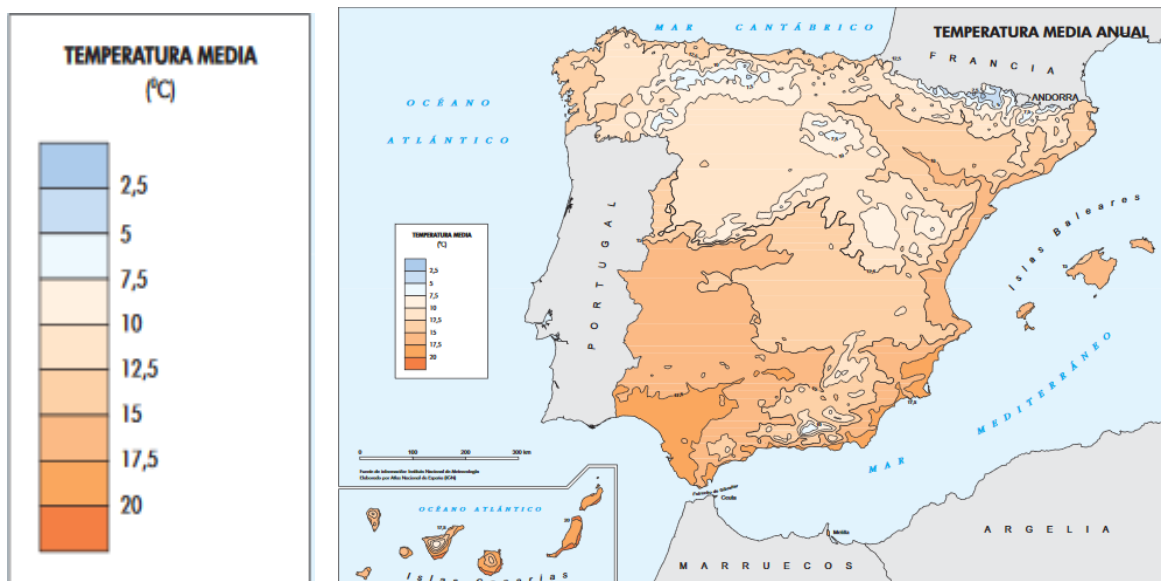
TEMPERATURA MEDIA
(°C)
2,5
5
7,5
10
12,5
15
17,5
20

MAR CANTÁBRICO
TEMPERATURA MEDIA ANUAL
FRANCIA
ANDORRA
OCÉANO
ATLÁNTICO
PORTUGAL
Islas Baleares
MAR MEDITERRÁNEO
TEMPERATURA MEDIA
(°C)
2,5
5
7,5
10
12,5
15
17,5
20
0 100 200 300 km
Fuente de información: Instituto Nacional de Meteorología
Elaborado por Atlas Nacional de España (IGN)
Ceuta
Melilla
ARGELIA
MARRUECOS
OCÉANO ATLÁNTICO
Islas Canarias